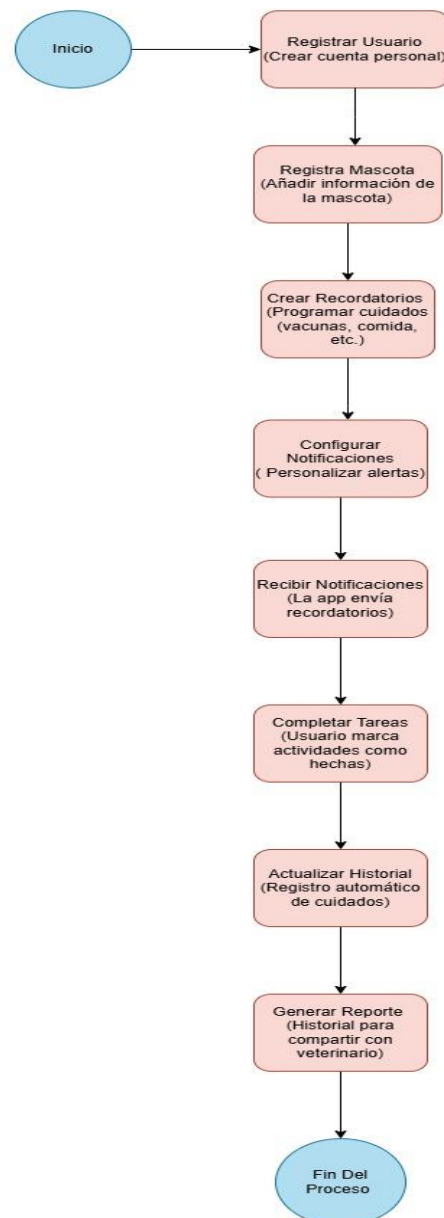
Inicio

Registrar Usuario (Crear cuenta personal)

Registra Mascota (Añadir información de la mascota)

Crear Recordatorios (Programar cuidados (vacunas, comida, etc.)

Configurar Notificaciones ( Personalizar alertas)

Recibir Notificaciones (La app envía recordatorios)

Completar Tareas (Usuario marca actividades como hechas)

Actualizar Historial (Registro automático de cuidados)

Generar Reporte (Historial para compartir con veterinario)

Fin Del Proceso